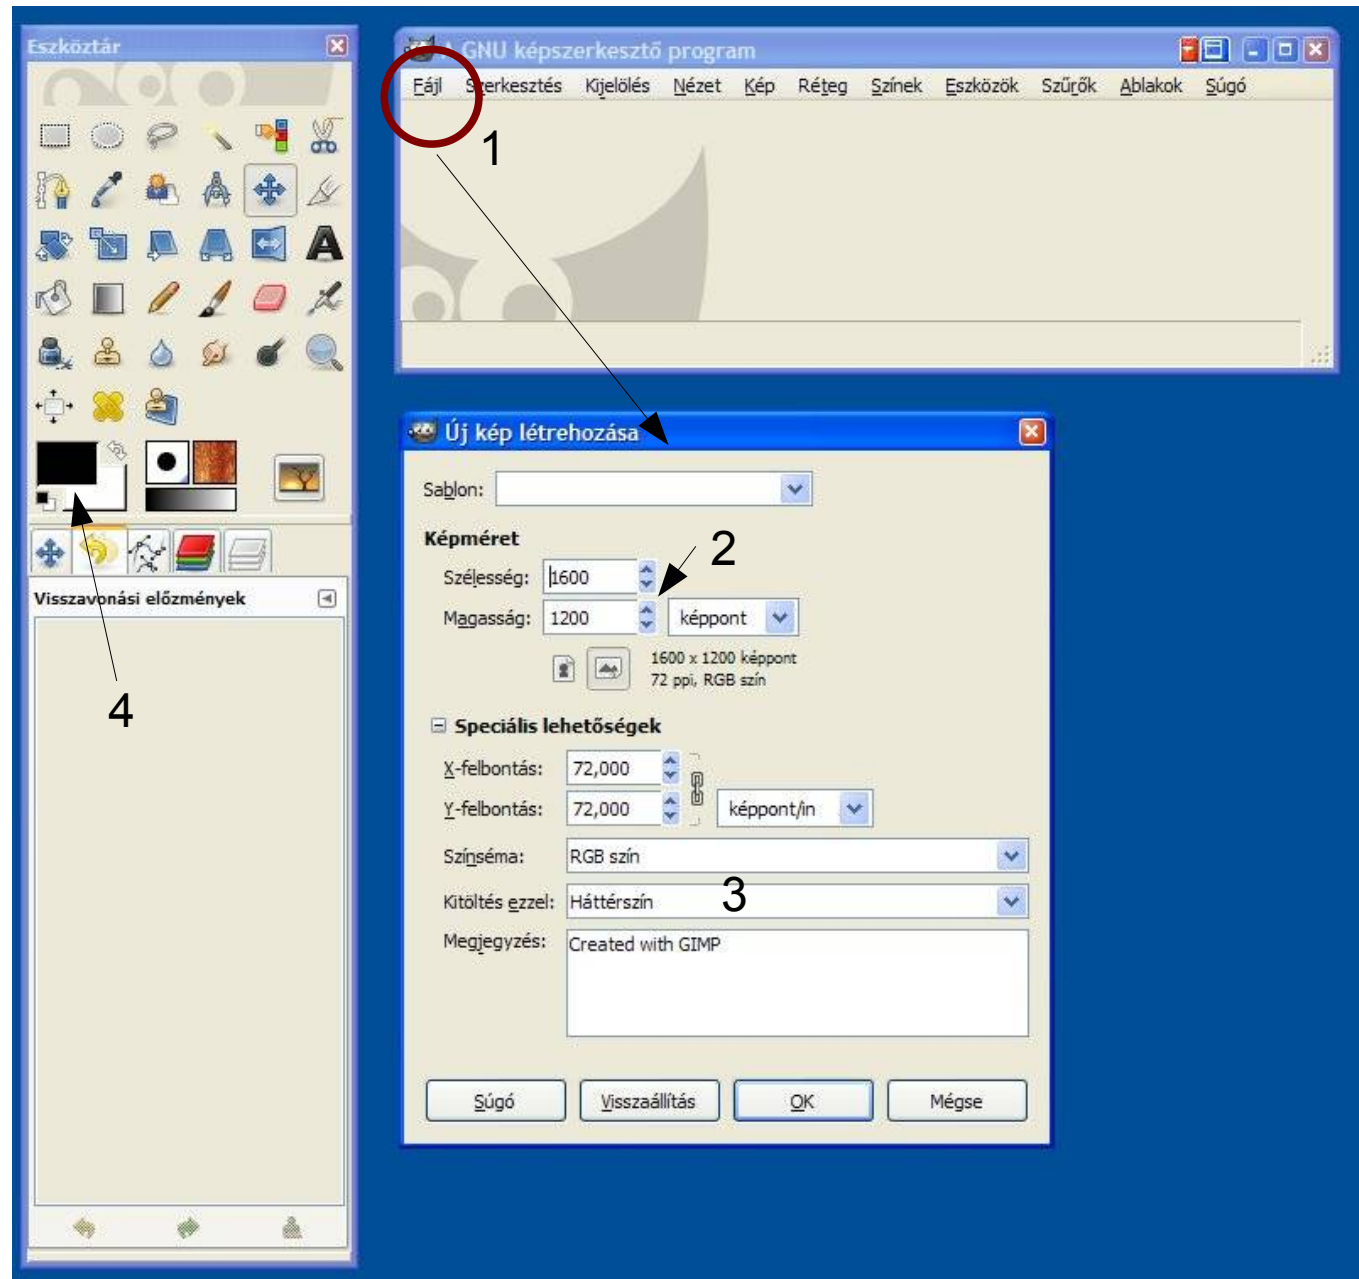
Eszköztár

GNU képszerkesztő program

Fájl Szerkesztés Kijelölés Nézet Kép Réteg Színek Eszközök Szűrők Ablakok Súgó

1

A

Visszavonási előzmények

4

Új kép létrehozása

Sablon:

Képméret

2

Szélesség: 1600

Magasság: 1200 képpont

1600 x 1200 képpont
72 ppi, RGB szín

Speciális lehetőségek

X-felbontás: 72,000

Y-felbontás: 72,000 képpont/in

Színséma: RGB szín

Kitöltés ezzel: Háttérszín 3

Megjegyzés: Created with GIMP

Súgó Visszaállítás OK Mégse